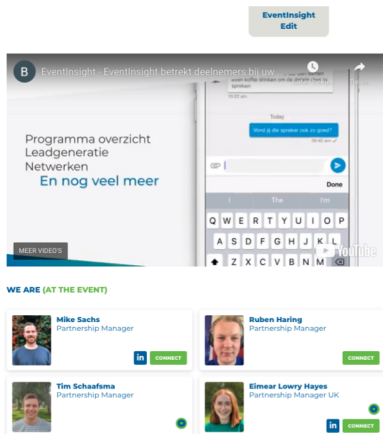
EventInsight Edit

B EventInsight - EventInsight betrekt deelnemers bij uw...

spreken

Today

Vond jij die spreker ook zo goed?

Done

I The I'm

Q W E R T Y U I O P
A S D F G H J K L
Z X C V B N M

Programma overzicht
Leadgeneratie
Netwerken
En nog veel meer

MEER VIDEO'S

YouTube

WE ARE (AT THE EVENT)

Mike Sachs
Partnership Manager
in CONNECT

Ruben Haring
Partnership Manager
CONNECT

Tim Schaafsma
Partnership Manager

Eimear Lowry Hayes
Partnership Manager UK
in CONNECT